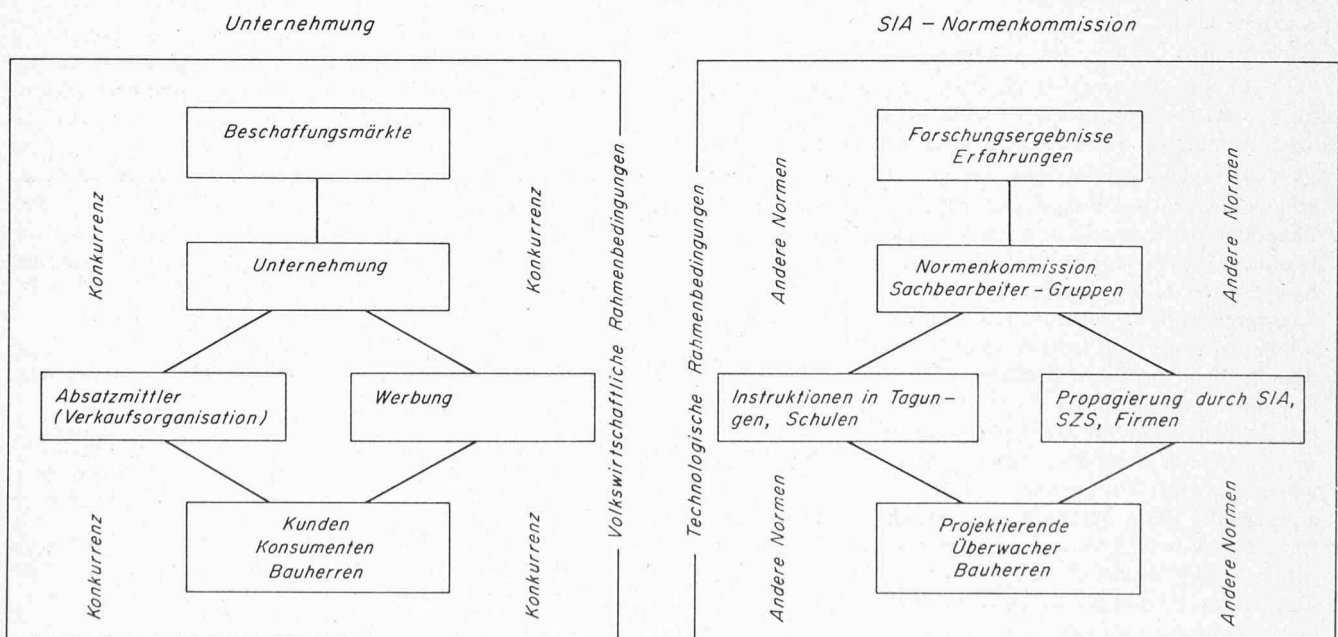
Unternehmung

SIA – Normenkommission

Beschaffungsmärkte

Konkurrenz

Konkurrenz

Unternehmung

Absatzmittler (Verkaufsorganisation)

Werbung

Kunden
Konsumenten
Bauherren

Konkurrenz

Konkurrenz

Volkswirtschaftliche Rahmenbedingungen

Technologische Rahmenbedingungen

Forschungsergebnisse
Erfahrungen

Andere Normen

Andere Normen

Normenkommission
Sachbearbeiter – Gruppen

Instruktionen in Tagungen, Schulen

Propagierung durch SIA, SZS, Firmen

Projektierende
Überwacher
Bauherren

Andere Normen

Andere Normen